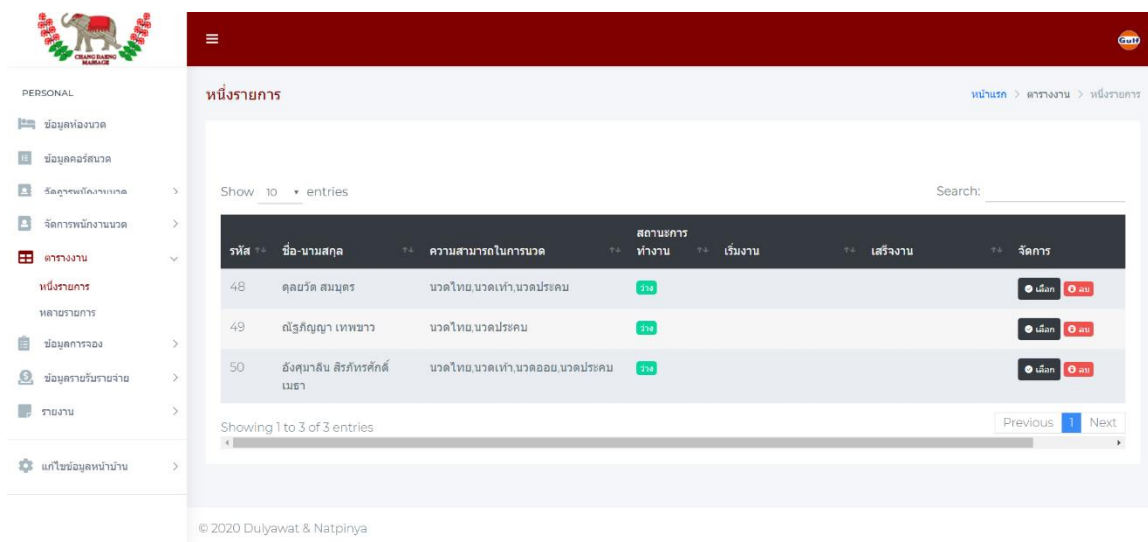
CHANG DAENG MASSAGE

Gulf

PERSONAL

ข้อมูลห้องนวด

ข้อมูลคอร์สนวด

จัดการพนักงานนวด

จัดการพนักงานนวด

ตารางงาน

หนึ่งรายการ

หลายรายการ

ข้อมูลการจอง

ข้อมูลรายรับรายจ่าย

รายงาน

แก้ไขข้อมูลหน้าบ้าน

หนึ่งรายการ

หน้าแรก > ตารางงาน > หนึ่งรายการ

Show 10 entries

Search:

| รหัส | ชื่อ-นามสกุล | ความสามารถในการนวด | สถานะการทำงาน | เริ่มงาน | เสร็จงาน | จัดการ |
|---|---|---|---|---|---|---|
| 48 | ดุลยวัต สมบูรณ์ | นวดไทย,นวดเท้า,นวดประคบ | ว่าง | | | เลือก ลบ |
| 49 | ณัฐภิญญา เทพขาว | นวดไทย,นวดประคบ | ว่าง | | | เลือก ลบ |
| 50 | อังศุมาลิน สิรภัทรศักดิ์เมธา | นวดไทย,นวดเท้า,นวดออย,นวดประคบ | ว่าง | | | เลือก ลบ |

Showing 1 to 3 of 3 entries

Previous 1 Next

© 2020 Dulyawat & Natpinya